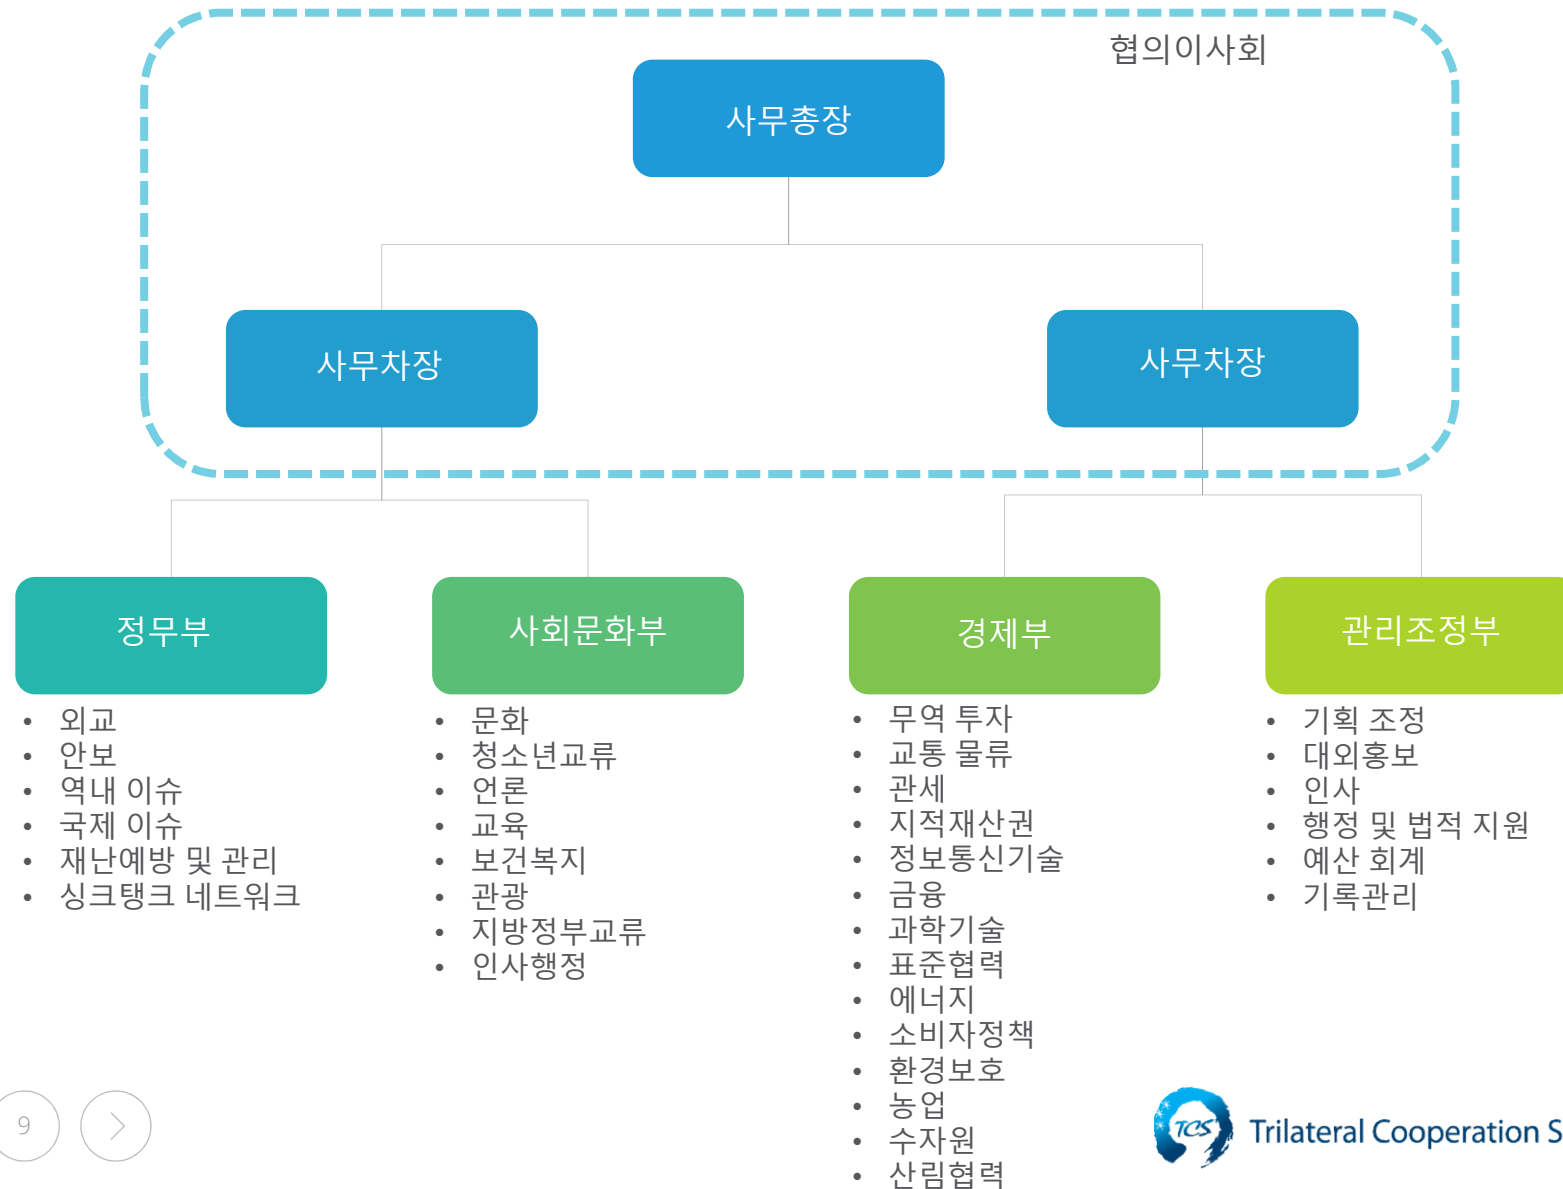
협의이사회

사무총장

사무차장

사무차장

정무부

- 외교
- 안보
- 역내 이슈
- 국제 이슈
- 재난예방 및 관리
- 싱크탱크 네트워크

사회문화부

- 문화
- 청소년교류
- 언론
- 교육
- 보건복지
- 관광
- 지방정부교류
- 인사행정

경제부

- 무역 투자
- 교통 물류
- 관세
- 지적재산권
- 정보통신기술
- 금융
- 과학기술
- 표준협력
- 에너지
- 소비자정책
- 환경보호
- 농업
- 수자원
- 산림협력

관리조정부

- 기획 조정
- 대외홍보
- 인사
- 행정 및 법적 지원
- 예산 회계
- 기록관리

9

TCS

Trilateral Cooperation S